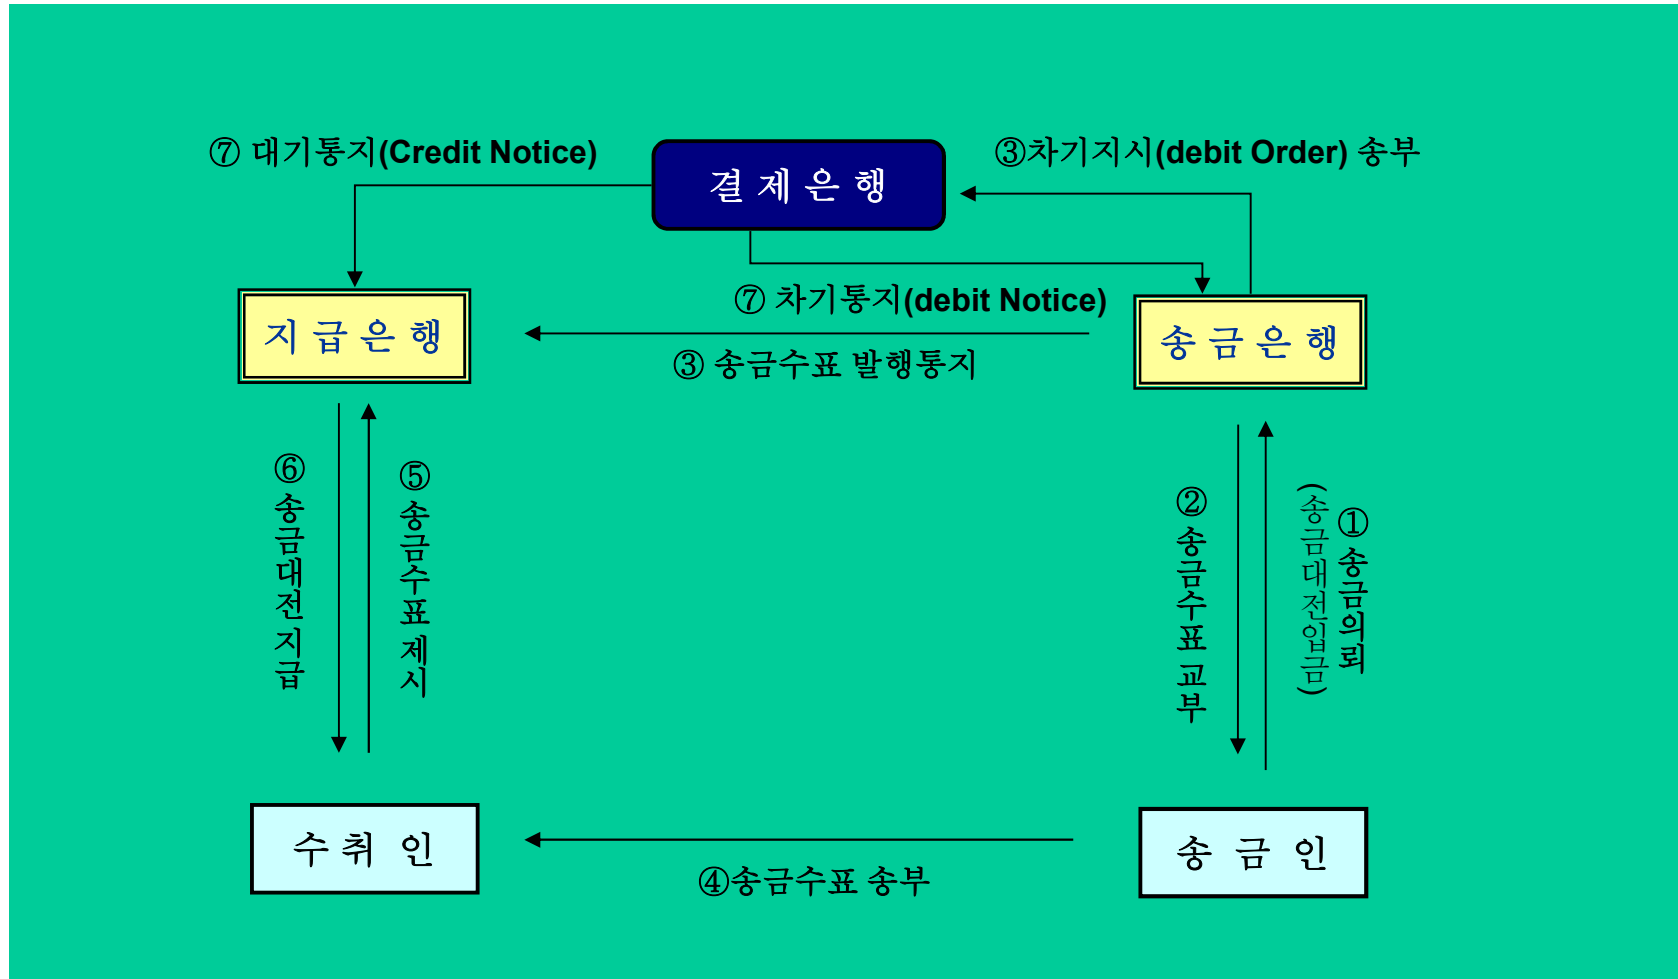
⑦ 대기통지(Credit Notice)

결제은행

③차기지시(debit Order) 송부

⑦ 차기통지(debit Notice)

지급은행

송금은행

③ 송금수표 발행통지

⑥ 송금대전지급

⑤ 송금수표제시

② 송금수표교부

① 송금의뢰 (송금대전입금)

수취인

송금인

④송금수표 송부